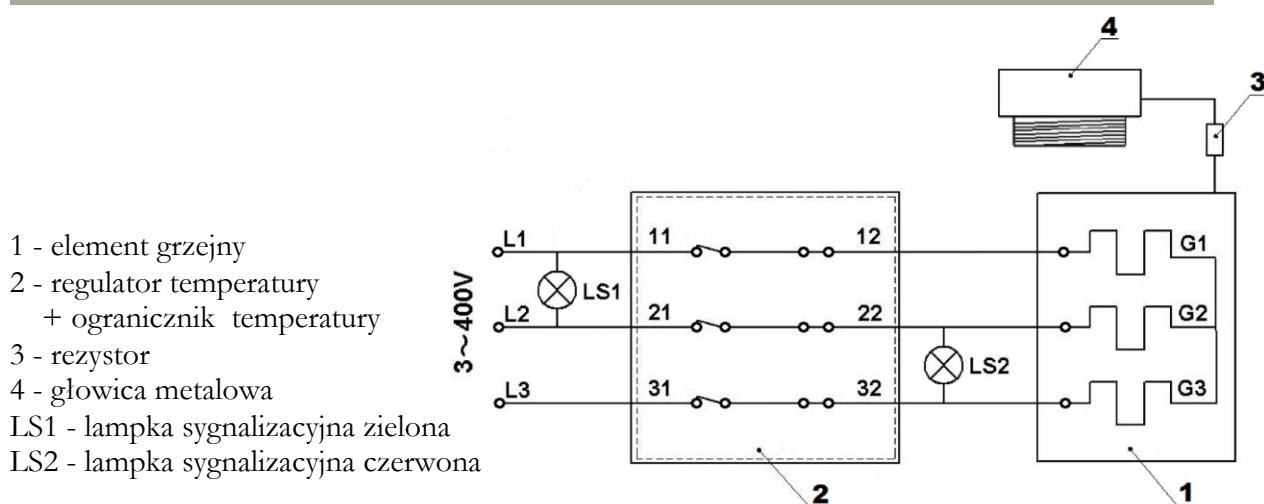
1 - element grzejny
2 - regulator temperatury
+ ogranicznik temperatury
3 - rezystor
4 - głowica metalowa
LS1 - lampka sygnalizacyjna zielona
LS2 - lampka sygnalizacyjna czerwona

4

3

3~400V

L1
L2
L3

LS1

11
21
31

12
22
32

LS2

G1
G2
G3

2

1